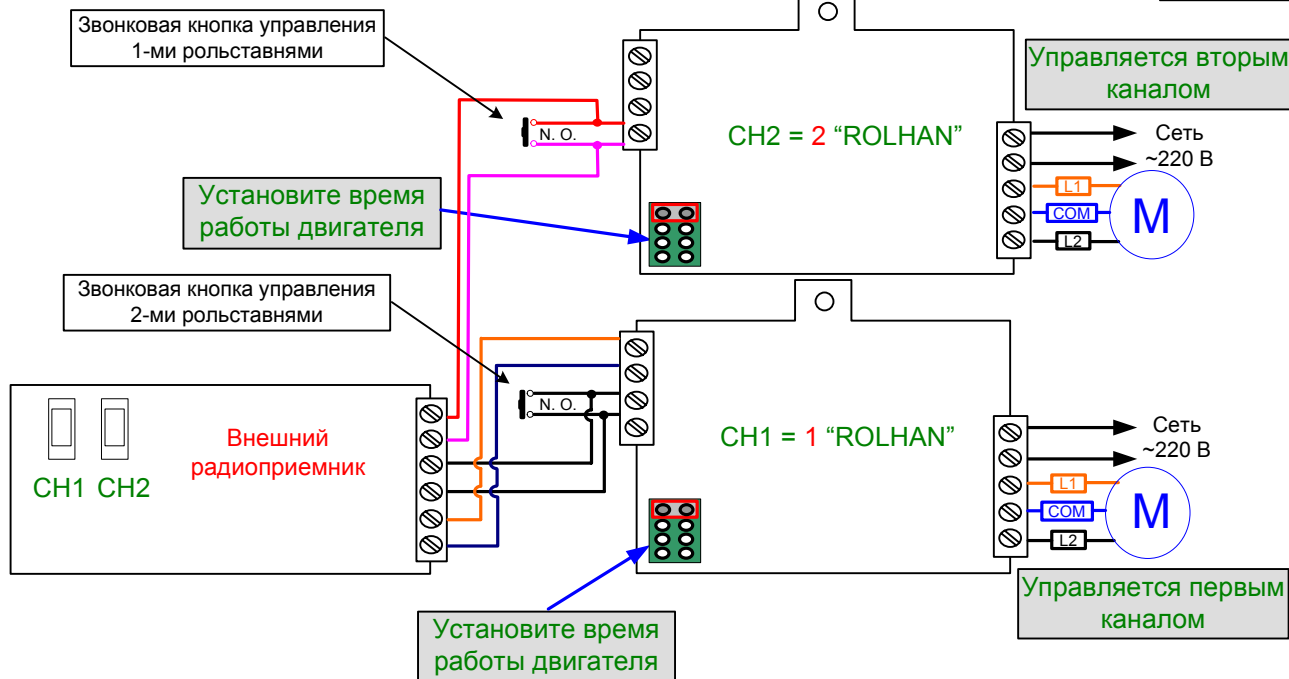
Звонковая кнопка управления 1-ми рольставнями

N. O.

CH2 = 2 “ROLHAN”

Управляется вторым каналом

Сеть ~220 В

L1

COM

M

L2

Установите время работы двигателя

Звонковая кнопка управления 2-ми рольставнями

N. O.

CH1 = 1 “ROLHAN”

Сеть ~220 В

L1

COM

M

L2

CH1 CH2

Внешний радиоприемник

Управляется первым каналом

Установите время работы двигателя